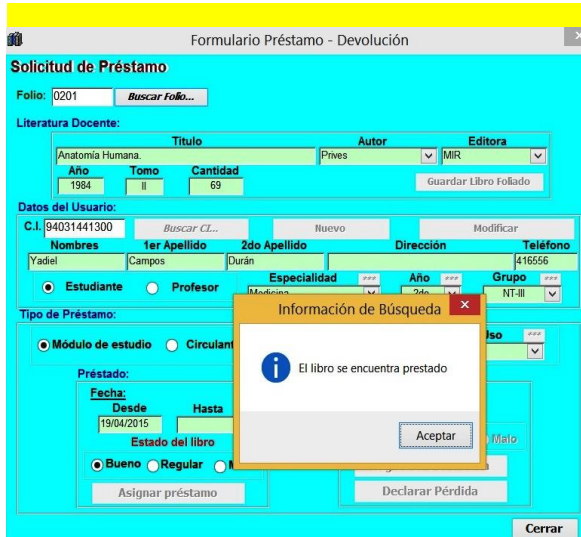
Formulario Préstamo - Devolución

Solicitud de Préstamo

Folio: 0201 Buscar Folio...

Literatura Docente:

| Título | Autor | Editora |
|---|---|---|
| Anatomía Humana. | Prives | MIR |

| Año | Tomo | Cantidad |
|---|---|---|
| 1984 | II | 69 |

Guardar Libro Foliado

Datos del Usuario:

C.I. 94031441300 Buscar CI... Nuevo Modificar

| Nombres | 1er Apellido | 2do Apellido | Dirección | Teléfono |
|---|---|---|---|---|
| Yadiel | Campos | Durán | | 416556 |

Estudiante Profesor

Especialidad *** Medicina Año *** 2do Grupo *** NT-III

Tipo de Préstamo:

Módulo de estudio Circulant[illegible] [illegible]so ***

Préstado:

Fecha:

Desde Hasta

19/04/2015

Estado del libro

Bueno Regular M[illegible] Malo

Asignar préstamo

Declarar Pérdida

Información de Búsqueda

El libro se encuentra prestado

Aceptar

Cerrar